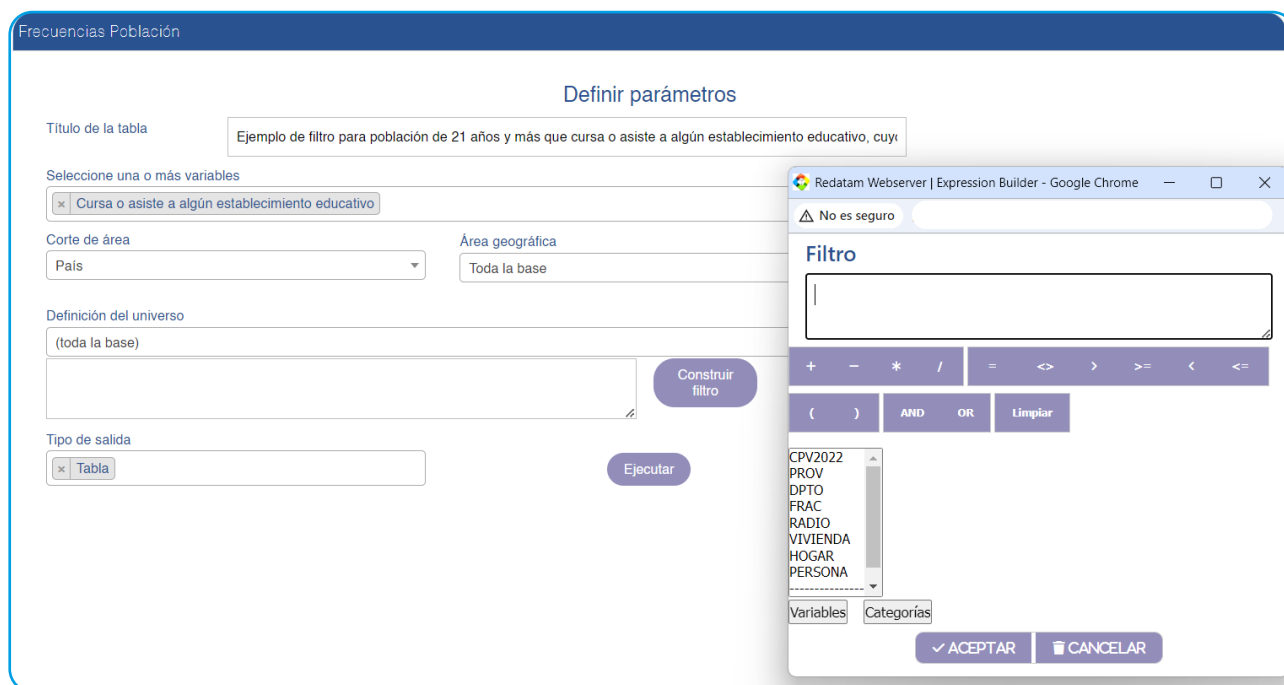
Frecuencias Población

Definir parámetros

Título de la tabla

Ejemplo de filtro para población de 21 años y más que cursa o asiste a algún establecimiento educativo, cuy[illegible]

Seleccione una o más variables

× Cursa o asiste a algún establecimiento educativo

Corte de área

País

Área geográfica

Toda la base

Definición del universo

(toda la base)

Construir filtro

Tipo de salida

× Tabla

Ejecutar

Redatam Webserver | Expression Builder - Google Chrome

⚠ No es seguro

Filtro

+ − * / = <> > >= < <=

( ) AND OR Limpiar

CPV2022
PROV
DPTO
FRAC
RADIO
VIVIENDA
HOGAR
PERSONA
---------------

Variables Categorías

✓ ACEPTAR CANCELAR